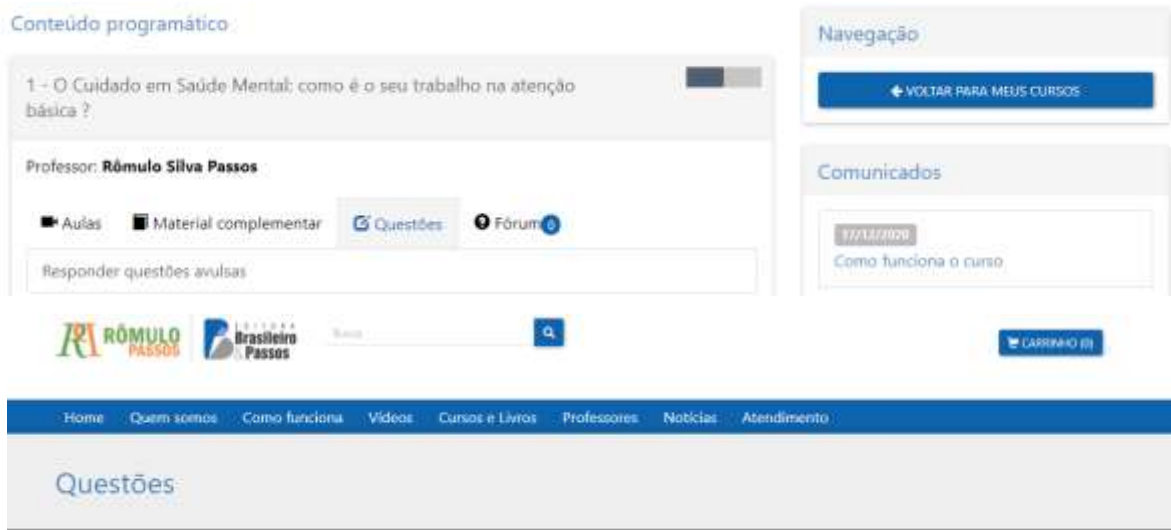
Conteúdo programático

1 - O Cuidado em Saúde Mental: como é o seu trabalho na atenção básica ?

Professor: **Rômulo Silva Passos**

Aulas Material complementar Questões Fórum 0

Responder questões avulsas

Navegação

VOLTAR PARA MEUS CURSOS

Comunicados

17/12/2020

Como funciona o curso

RÔMULO PASSOS

Editora Brasileiro Passos

Busca

CARRINHO (0)

Home Quem somos Como funciona Vídeos Cursos e Livros Professores Notícias Atendimento

Questões